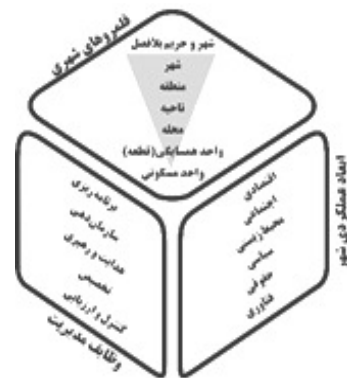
قلمروهای شهری

شهر و حریم بلافصل
شهر
منطقه
ناحیه
محله
واحد همسایگی (قطعه)
واحد مسکونی

برنامه ریزی
سازماندهی
هدایت و رهبری
تخصیص
کنترل و ارزیابی

وظایف مدیریت

ابعاد عملکردی شهر

اقتصادی
اجتماعی
محیط زیستی
سیاسی
حقوقی
فناوری